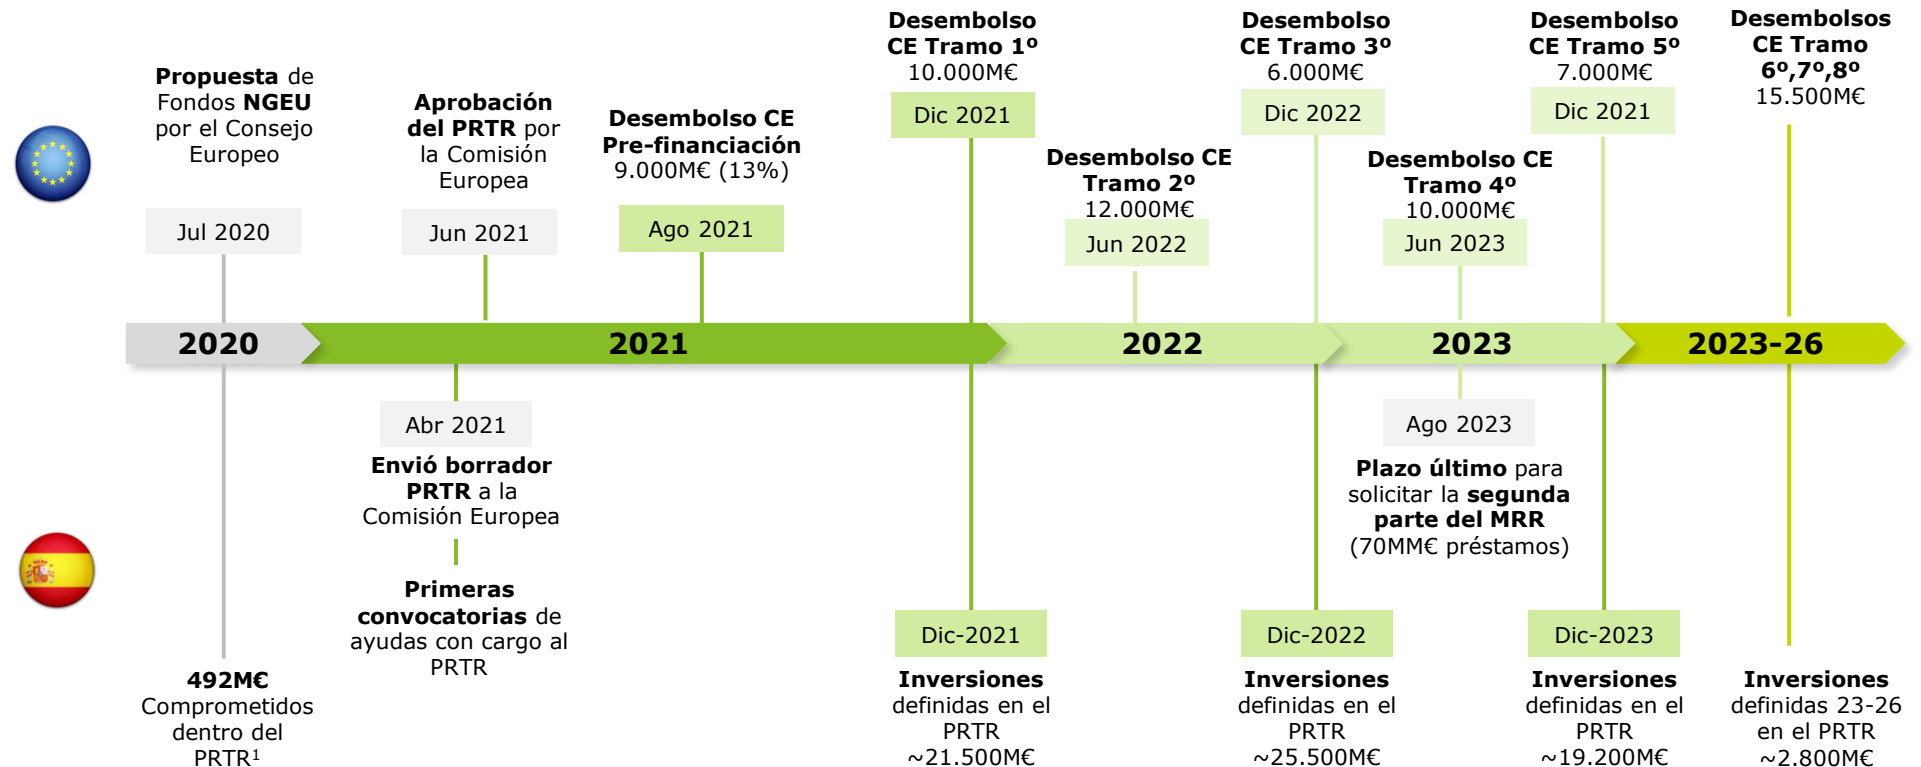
Propuesta de Fondos NGEU por el Consejo Europeo

Jul 2020

Aprobación del PRTR por la Comisión Europea

Jun 2021

Desembolso CE Pre-financiación 9.000M€ (13%)

Ago 2021

Desembolso CE Tramo 1º 10.000M€

Dic 2021

Desembolso CE Tramo 2º 12.000M€

Jun 2022

Desembolso CE Tramo 3º 6.000M€

Dic 2022

Desembolso CE Tramo 4º 10.000M€

Jun 2023

Desembolso CE Tramo 5º 7.000M€

Dic 2021

Desembolsos CE Tramo 6º,7º,8º 15.500M€

2020

2021

2022

2023

2023-26

Abr 2021

Envió borrador PRTR a la Comisión Europea

Primeras convocatorias de ayudas con cargo al PRTR

492M€ Comprometidos dentro del PRTR¹

Dic-2021

Inversiones definidas en el PRTR ~21.500M€

Dic-2022

Inversiones definidas en el PRTR ~25.500M€

Ago 2023

Plazo último para solicitar la segunda parte del MRR (70MM€ préstamos)

Dic-2023

Inversiones definidas en el PRTR ~19.200M€

Inversiones definidas 23-26 en el PRTR ~2.800M€